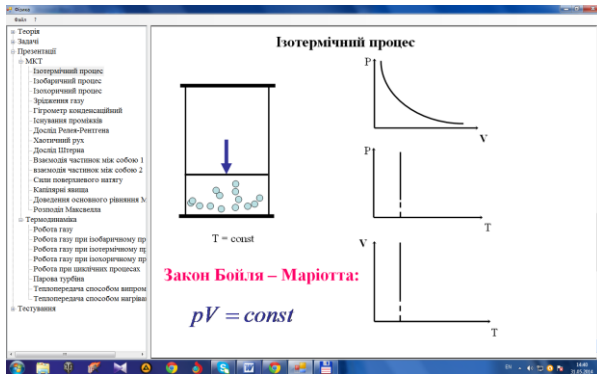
Фізика
Файл ?

Теорія
Задачі
Презентації
МКТ
Ізотермічний процес
Ізобаричний процес
Ізохоричний процес
Зрідження газу
Гігрометр конденсаційний
Існування проміжків
Дослід Релея-Рентгена
Хаотичний рух
Дослід Штерна
Взаємодія частинок між собою 1
взаємодія частинок між собою 2
Сили поверхневого натягу
Капілярні явища
Доведення основного рівняння М
Розподіл Максвелла
Термодинаміка
Робота газу
Робота газу при ізобаричному пр
Робота газу при ізотермічному пр
Робота газу при ізохоричному пр
Робота при циклічних процесах
Парова турбіна
Теплопередача способом випром
Теплопередача способом нагріва
Тестування

Ізотермічний процес

P
V
P
T
V
T

T = const

Закон Бойля – Маріотта:

$pV = const$

EN
16:40
21.03.2016